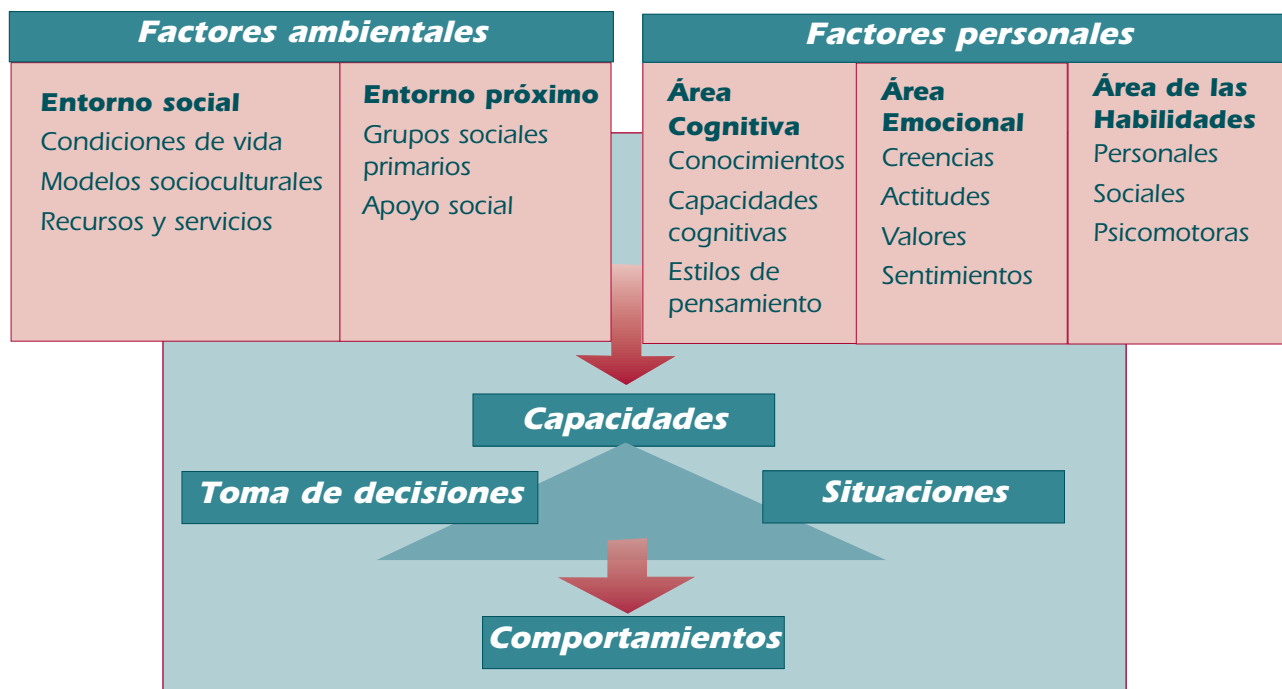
Factores ambientales

Entorno social
Condiciones de vida
Modelos socioculturales
Recursos y servicios

Entorno próximo
Grupos sociales primarios
Apoyo social

Factores personales

Área Cognitiva
Conocimientos
Capacidades cognitivas
Estilos de pensamiento

Área Emocional
Creencias
Actitudes
Valores
Sentimientos

Área de las Habilidades
Personales
Sociales
Psicomotoras

Capacidades

Toma de decisiones

Situaciones

Comportamientos